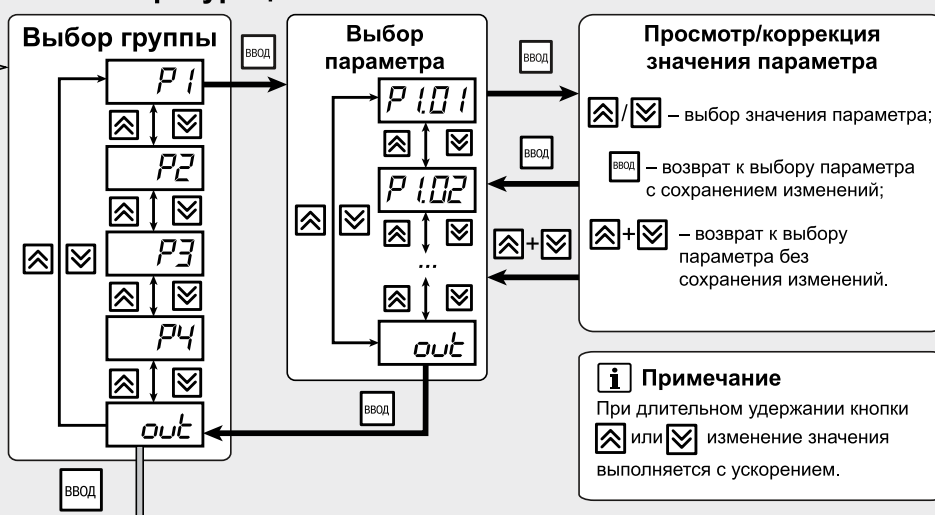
Выбор группы

P1

P2

P3

P4

out

ВВОД

ВВОД

Выбор параметра

P1.01

P1.02

...

out

ВВОД

ВВОД

ВВОД

Просмотр/коррекция значения параметра

/ – выбор значения параметра;

ВВОД – возврат к выбору параметра с сохранением изменений;

+ + – возврат к выбору параметра без сохранения изменений.

i Примечание

При длительном удержании кнопки или изменение значения выполняется с ускорением.